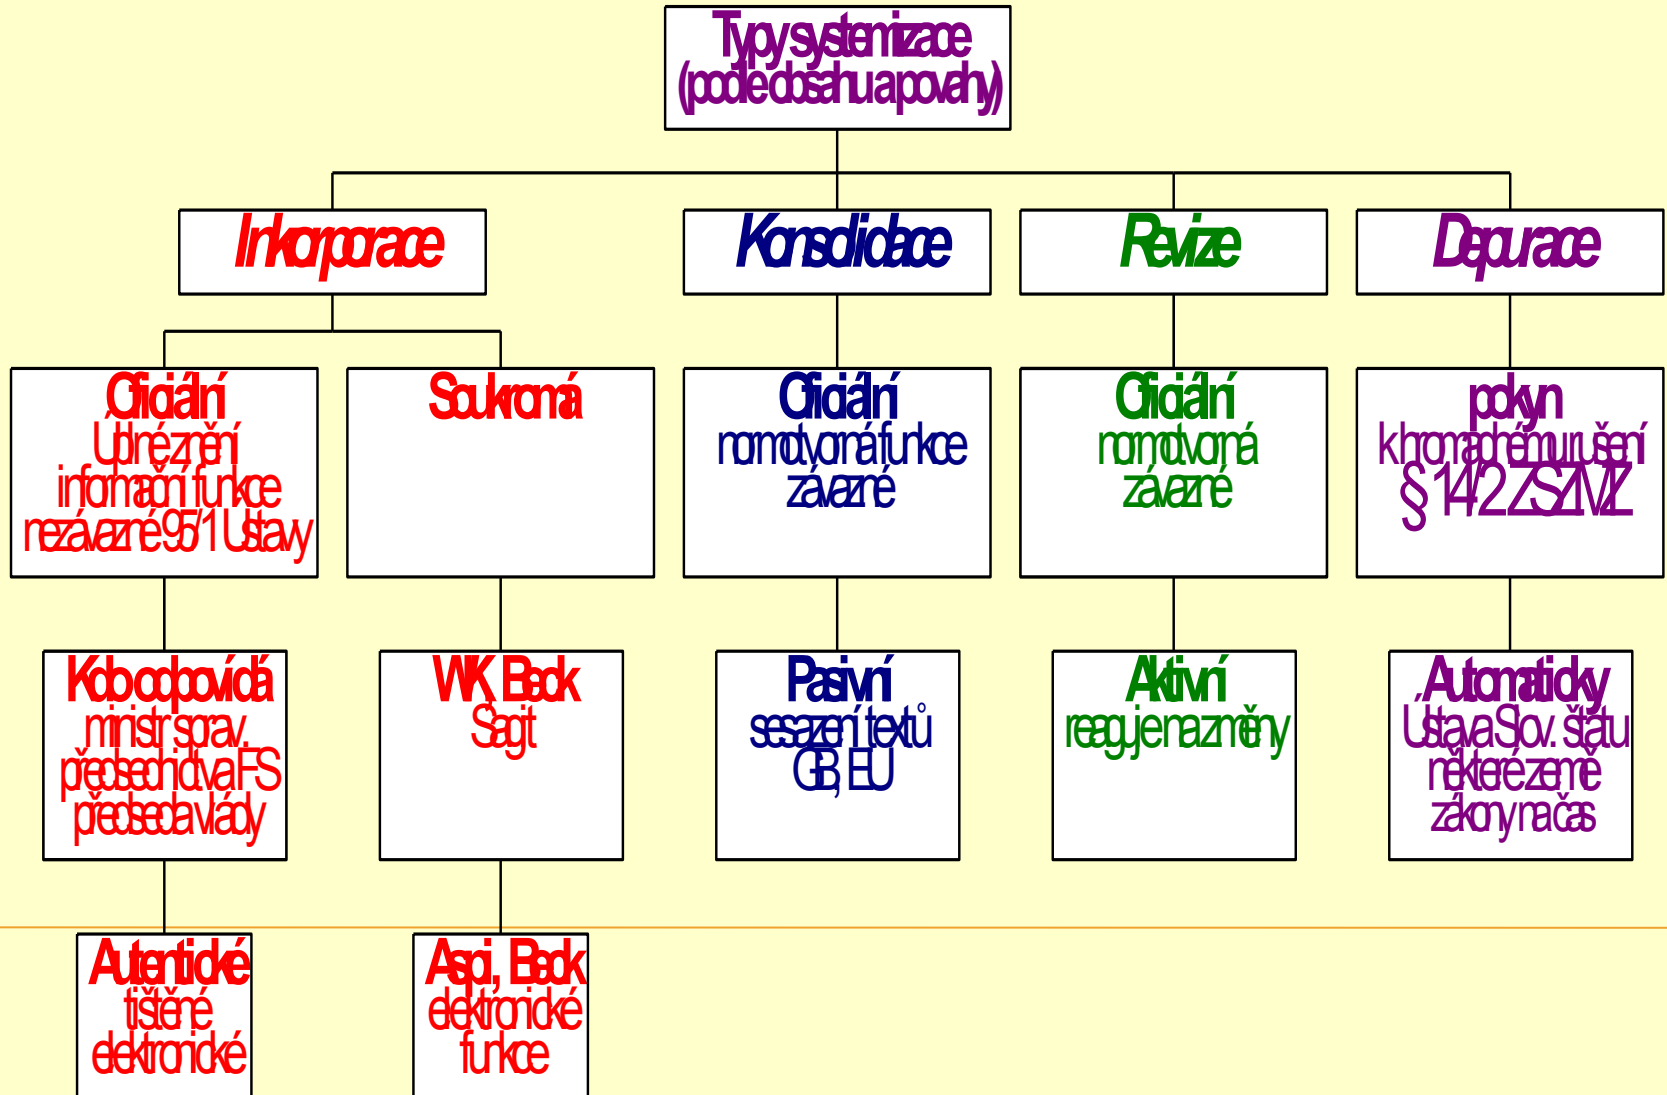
Typy systemizace
(podle dosahu a povahy)

Inkorporace

Konsolidace

Revize

Depurace

Oficiální
Úplné znění
informační funkce
nezávazné 95/1 Ústavy

Soukromá

Oficiální
normotvorná funkce
závazné

Oficiální
normotvorná
závazné

pokyn
k hromadnému zrušení
§ 14/2 ZSZVZ

Kdo odpovídá
ministr sprav.
předseda NR, dříve FS
předseda vlády

WK, Beck
Sagit

Pasivní
sesazení textů
GB, EU

Aktivní
reaguje na změny

Automaticky
Ústava Slov. štátu
některé země
zákony na čas

Autentické
tištěné
elektronické

Aspi, Beck
elektronické
funkce